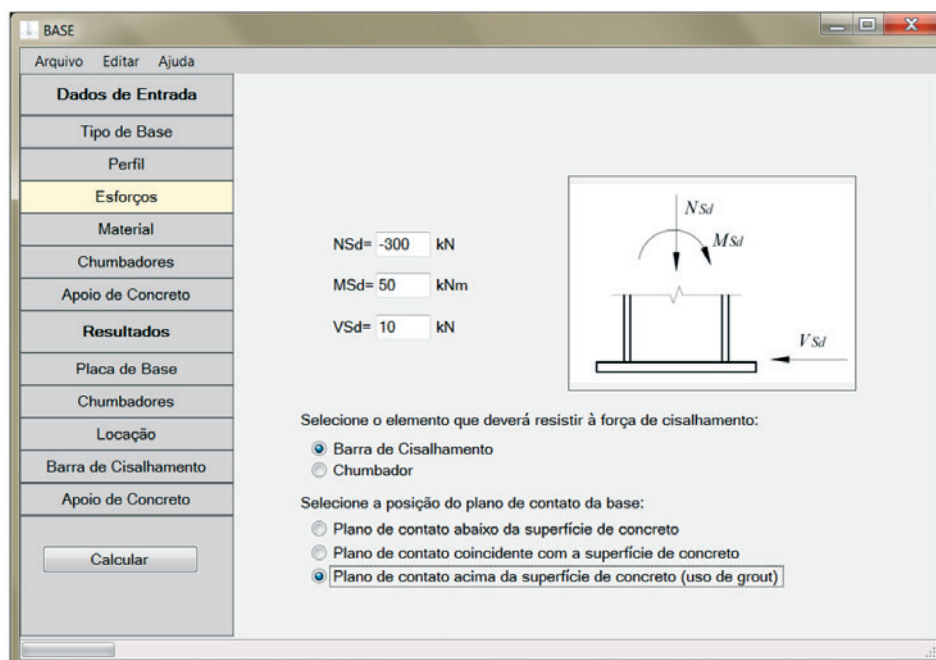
BASE

Arquivo Editar Ajuda

Dados de Entrada
Tipo de Base
Perfil
Esforços
Material
Chumbadores
Apoio de Concreto
Resultados
Placa de Base
Chumbadores
Locação
Barra de Cisalhamento
Apoio de Concreto

Calcular

NSd= -300 kN
MSd= 50 kNm
VSd= 10 kN

$N_{Sd}$
$M_{Sd}$
$V_{Sd}$

Selecione o elemento que deverá resistir à força de cisalhamento:
Barra de Cisalhamento
Chumbador

Selecione a posição do plano de contato da base:
Plano de contato abaixo da superfície de concreto
Plano de contato coincidente com a superfície de concreto
Plano de contato acima da superfície de concreto (uso de grout)